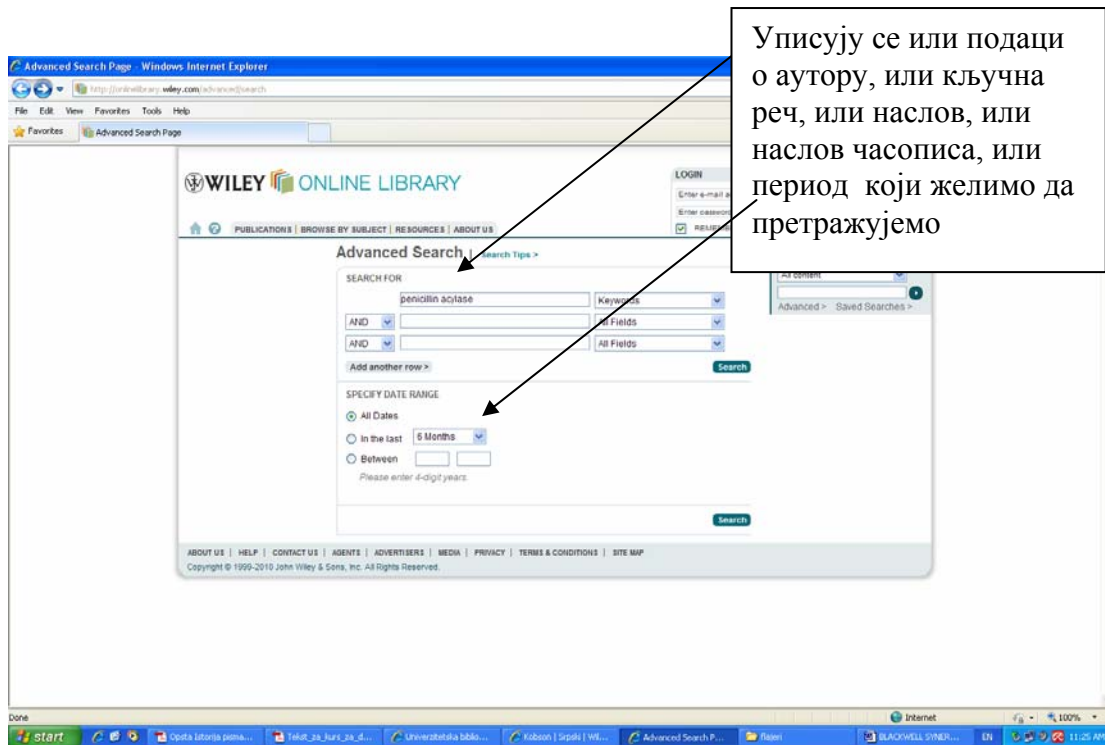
Advanced Search Page - Windows Internet Explorer

http://onlinelibrary.wiley.com/advanced/search

File Edit View Favorites Tools Help

Favorites Advanced Search Page

Уписују се или подаци о аутору, или кључна реч, или наслов, или наслов часописа, или период који желимо да претражујемо

WILEY ONLINE LIBRARY

LOGIN

Enter e-mail a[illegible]

Enter passwor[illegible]

REMEMB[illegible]

PUBLICATIONS | BROWSE BY SUBJECT | RESOURCES | ABOUT US

Advanced Search | Search Tips >

SEARCH FOR

penicillin acylase Keywords

AND All Fields

AND All Fields

Add another row > Search

SPECIFY DATE RANGE

All Dates

In the last 6 Months

Between

Please enter 4-digit years.

Search

All content

Advanced > Saved Searches >

ABOUT US | HELP | CONTACT US | AGENTS | ADVERTISERS | MEDIA | PRIVACY | TERMS & CONDITIONS | SITE MAP

Copyright © 1999-2010 John Wiley & Sons, Inc. All Rights Reserved.

Done

Internet

100%

start

Opsta istorija pisma...

Tekst_za_kurs_za_d...

Univerzitetska biblio...

Kobson | Srpski | Wil...

Advanced Search P...

Radeni

BLACKWELL SYNER...

EN

11:25 AM